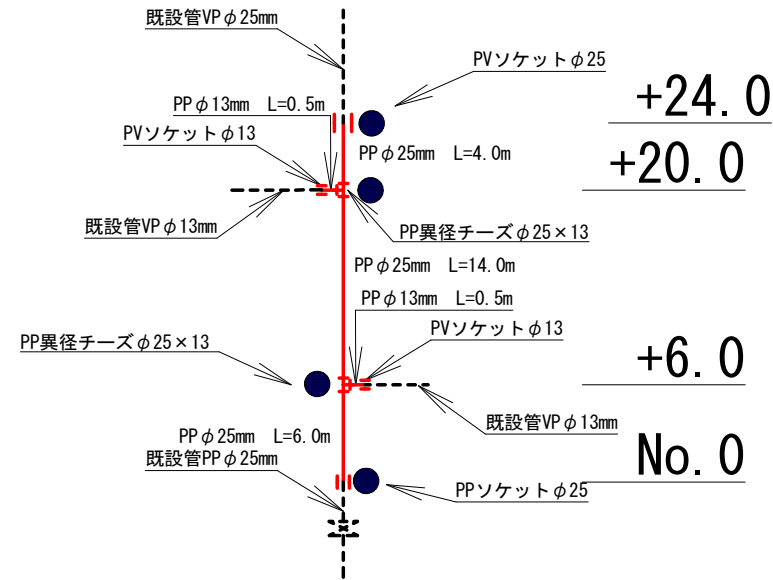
既設管VP$\phi$25mm

PVソケット$\phi$25

+24.0

PP$\phi$13mm L=0.5m

PVソケット$\phi$13

PP$\phi$25mm L=4.0m

+20.0

既設管VP$\phi$13mm

PP異径チーズ$\phi$25×13

PP$\phi$25mm L=14.0m

PP$\phi$13mm L=0.5m

PVソケット$\phi$13

PP異径チーズ$\phi$25×13

+6.0

既設管VP$\phi$13mm

PP$\phi$25mm L=6.0m

既設管PP$\phi$25mm

No.0

PPソケット$\phi$25